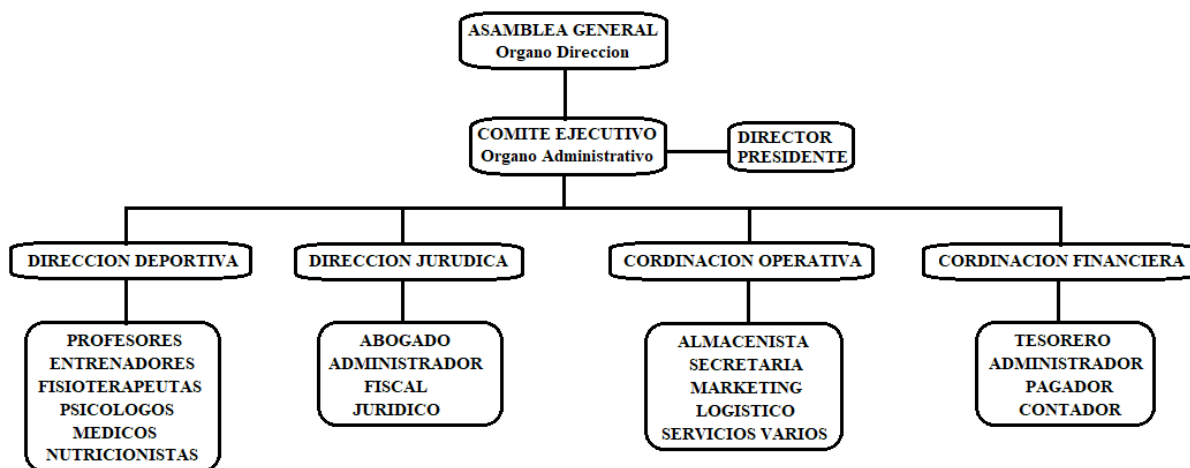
ASAMBLEA GENERAL
Organo Direccion

COMITE EJECUTIVO
Organo Administrativo

DIRECTOR
PRESIDENTE

DIRECCION DEPORTIVA

PROFESORES
ENTRENADORES
FISIOTERAPEUTAS
PSICOLOGOS
MEDICOS
NUTRICIONISTAS

DIRECCION JURUDICA

ABOGADO
ADMINISTRADOR
FISCAL
JURIDICO

CORDINACION OPERATIVA

ALMACENISTA
SECRETARIA
MARKETING
LOGISTICO
SERVICIOS VARIOS

CORDINACION FINANCIERA

TESORERO
ADMINISTRADOR
PAGADOR
CONTADOR